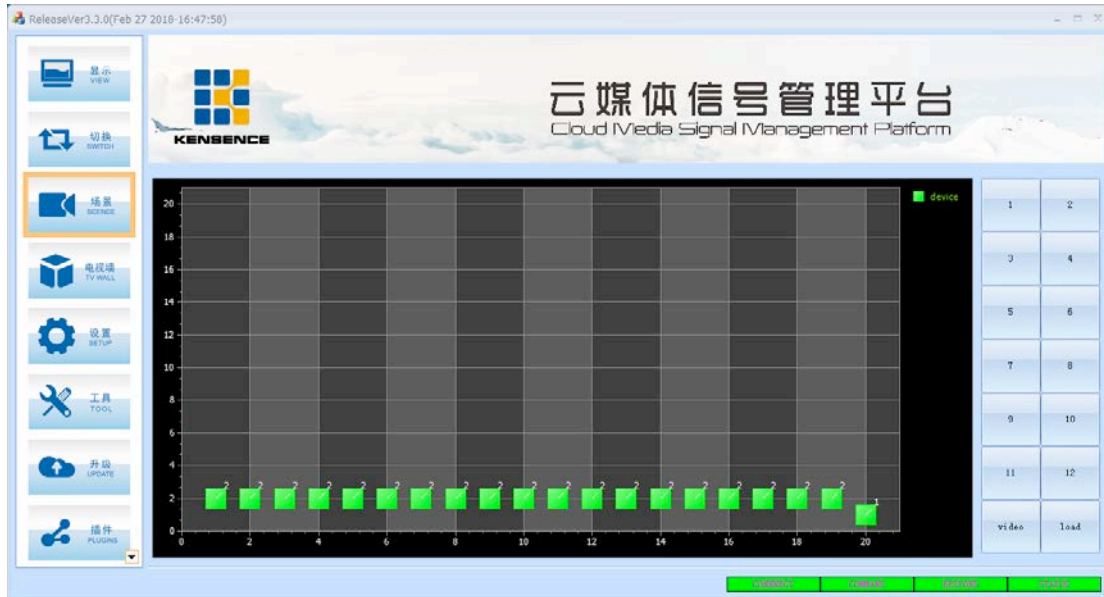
ReleaseVer3.3.0(Feb 27 2018-16:47:58)

显示 VIEW
切换 SWITCH
场景 SCENCE
电视墙 TV WALL
设置 SETUP
工具 TOOL
升级 UPDATE
插件 PLUGINS

KENSENCE

云媒体信号管理平台
Cloud Media Signal Management Platform

device

20
18
16
14
12
10
8
6
4
2
0

0 2 4 6 8 10 12 14 16 18 20

2 2 2 2 2 2 2 2 2 2 2 2 2 2 2 2 2 2 2 1

| 1 | 2 |
|---|---|
| 3 | 4 |
| 5 | 6 |
| 7 | 8 |
| 9 | 10 |
| 11 | 12 |
| video | load |

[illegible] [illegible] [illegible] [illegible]